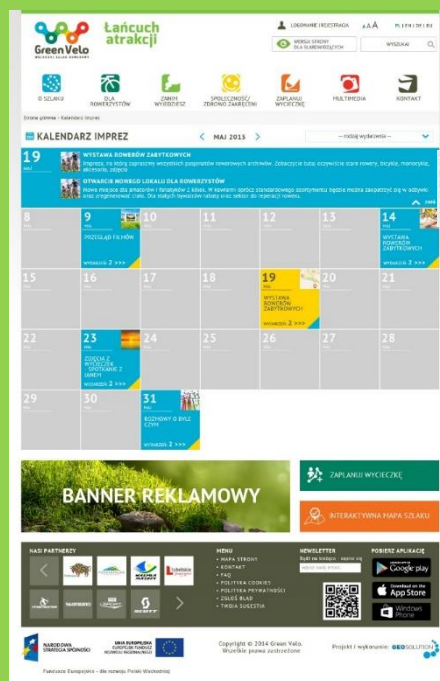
Green Velo
Łańcuch atrakcji

LOGOWANIE | REJESTRACJA AAA PL | EN | DE | RU

WERSJA STRONY DLA SŁABOWIDZĄCYCH

WYSZUKAJ

O SZLAKU
DLA ROWERZYSTÓW
CZAS WYBORCZY
SPOŁECZNOŚĆ/ ZDROWO ZAKRĘCENI
ZAPLANUJ WYCIECZKĘ
MULTIMEDIA
KONTAKT

Strona główna / Kalendarz imprez

KALENDARZ IMPREZ

MAJ 2015

-- rodzaj wydarzenia --

19 MAJ

WYSTAWA ROWERÓW ZABYTKOWYCH
Impreza, na którą zapraszamy wszystkich pasjonatów rowerowych antyków. Zobaczycie tutaj oryginalne stare rowery, bicykle, memorabilia, akcesoria, zdjęcia

OTWARCIE NOWEGO LOKALU DLA ROWERZYSTÓW
Nowe miejsce dla amatorów i fanatyków 2 kółek. W kawiarni oprócz standardowego asortymentu będzie można zaopatrzyć się w odżywki oraz zregenerować ciało. Dla służb zbywanych rabaty oraz sektor do naprawy rowerów.

8
9 MAJ PRZEGLĄD FILMÓW WYDARZEŃ 2 >>>
10
11
12
13
14 MAJ WYSTAWA ROWERÓW ZABYTKOWYCH

15
16
17
18
19 MAJ WYSTAWA ROWERÓW ZABYTKOWYCH WYDARZEŃ 2 >>>
20
21

22
23 MAJ ZDJĘCIA Z WYCIECZKI - SPOTKANIE Z UMEM WYDARZEŃ 2 >>>
24
25
26
27
28

29
30
31 MAJ ROZMOWY O BYLE CZYM WYDARZEŃ 2 >>>

BANNER REKLAMOWY

ZAPLANUJ WYCIECZKĘ

INTERAKTYWNA MAPA SZLAKU

NASI PARTNERZY

MENU
• MAPA STRONY
• KONTAKT
• FAQ
• POLITYKA COOKIES
• POLITYKA PRYWATNOŚCI
• ZGŁOŚ BŁĄD
• TWOJA SUGESTIA

NEWSLETTER
Bądź na bieżąco - zapisz się

POBIERZ APLIKACJĘ
Google play
App Store
Windows Phone

NARODOWA STRATEGIA SPÓJNOŚCI
UNIA EUROPEJSKA EUROPEJSKI FUNDUSZ ROZWOJU REGIONALNEGO

Copyright © 2014 Green Velo. Wszelkie prawa zastrzeżone

Projekt i wykonanie: GEOSOLUTION

Fundusze Europejskie - dla rozwoju Polski Wschodniej